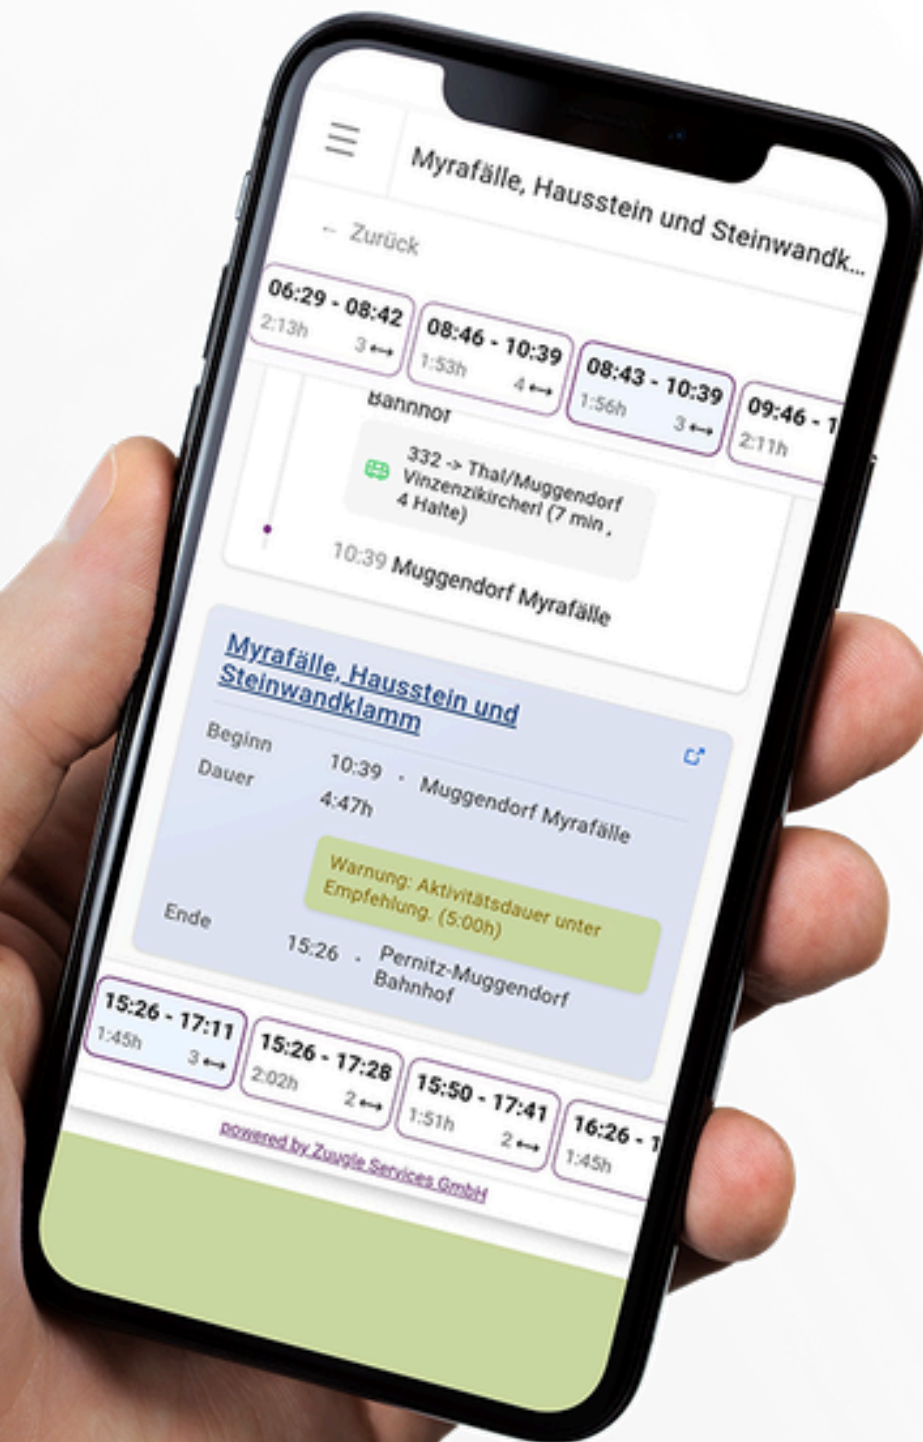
Myrafälle, Hausstein und Steinwandk...

← Zurück

06:29 - 08:42
2:13h 3 ⟷

08:46 - 10:39
1:53h 4 ⟷

08:43 - 10:39
1:56h 3 ⟷

09:46 - 1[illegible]
2:11h

Bahnhof

332 -> Thal/Muggendorf Vinzenzikircherl (7 min , 4 Halte)

10:39 Muggendorf Myrafälle

Myrafälle, Hausstein und Steinwandklamm

Beginn 10:39 - Muggendorf Myrafälle

Dauer 4:47h

Warnung: Aktivitätsdauer unter Empfehlung. (5:00h)

Ende 15:26 - Pernitz-Muggendorf Bahnhof

15:26 - 17:11
1:45h 3 ⟷

15:26 - 17:28
2:02h 2 ⟷

15:50 - 17:41
1:51h 2 ⟷

16:26 - 1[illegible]
1:45h

powered by Zuugle Services GmbH